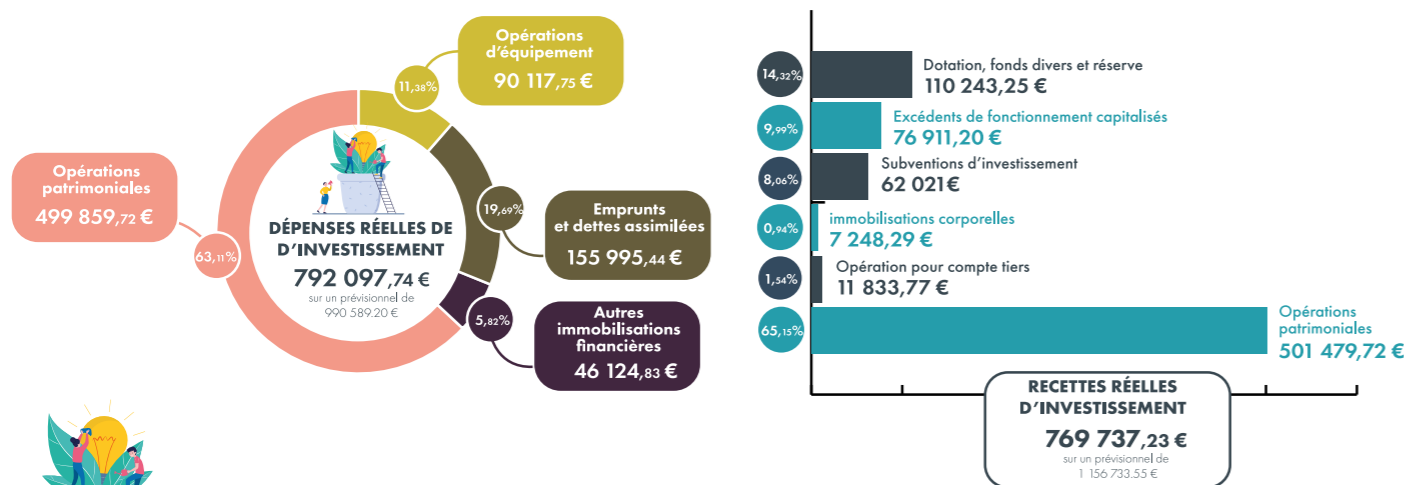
Opérations d'équipement
90 117,75 €
11,38%

Opérations patrimoniales
499 859,72 €
63,11%

DÉPENSES RÉELLES DE D'INVESTISSEMENT
792 097,74 €
sur un prévisionnel de 990 589.20 €

19,69%
Emprunts et dettes assimilées
155 995,44 €

5,82%
Autres immobilisations financières
46 124,83 €

14,32%
Dotation, fonds divers et réserve
110 243,25 €

9,99%
Excédents de fonctionnement capitalisés
76 911,20 €

8,06%
Subventions d'investissement
62 021€

0,94%
immobilisations corporelles
7 248,29 €

1,54%
Opération pour compte tiers
11 833,77 €

65,15%
Opérations patrimoniales
501 479,72 €

RECETTES RÉELLES D'INVESTISSEMENT
769 737,23 €
sur un prévisionnel de 1 156 733.55 €